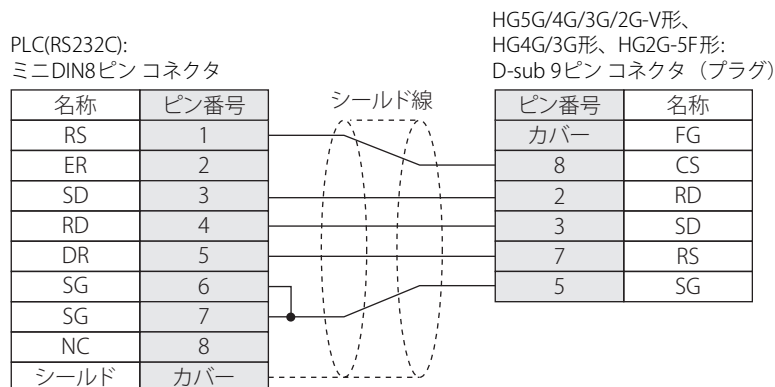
PLC(RS232C):
ミニDIN8ピン コネクタ

| 名称 | ピン番号 |
|---|---|
| RS | 1 |
| ER | 2 |
| SD | 3 |
| RD | 4 |
| DR | 5 |
| SG | 6 |
| SG | 7 |
| NC | 8 |
| シールド | カバー |

シールド線

HG5G/4G/3G/2G-V形、
HG4G/3G形、HG2G-5F形:
D-sub 9ピン コネクタ（プラグ）

| ピン番号 | 名称 |
|---|---|
| カバー | FG |
| 8 | CS |
| 2 | RD |
| 3 | SD |
| 7 | RS |
| 5 | SG |